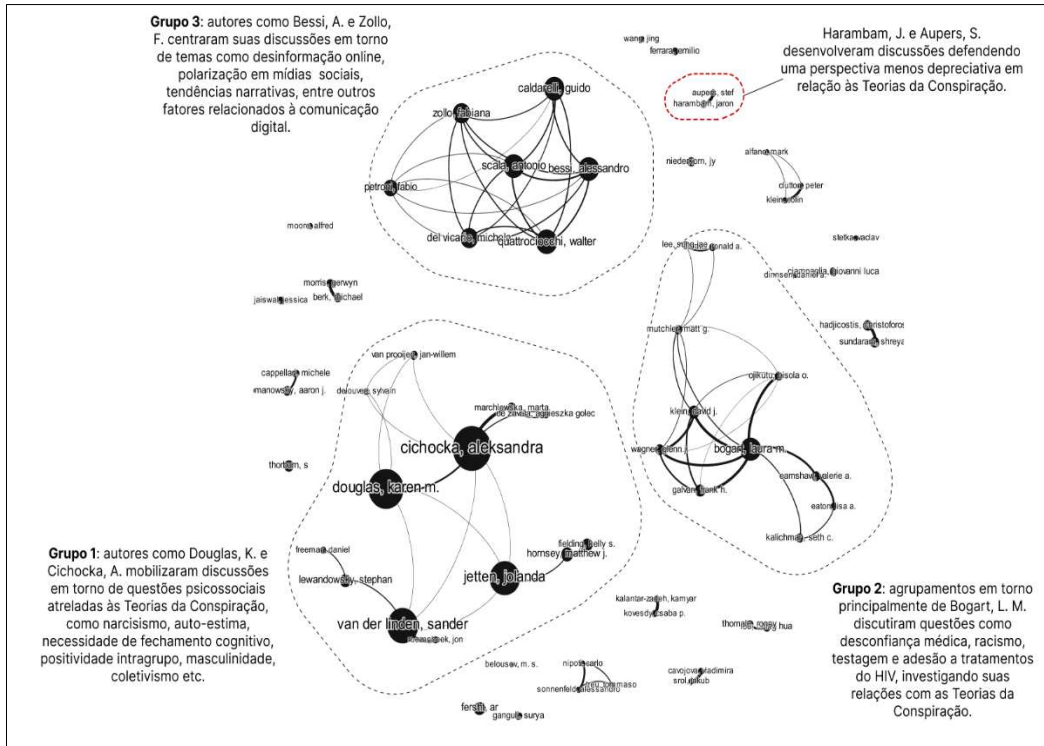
**Grupo 3**: autores como Bessi, A. e Zollo, F. centraram suas discussões em torno de temas como desinformação online, polarização em mídias sociais, tendências narrativas, entre outros fatores relacionados à comunicação digital.

Harambam, J. e Aupers, S. desenvolveram discussões defendendo uma perspectiva menos depreciativa em relação às Teorias da Conspiração.

wang, jing
ferrara, emilio
aupers, stef
harambam, jaron
caldarelli, guido
zollo, fabiana
scala, antonio
bessi, alessandro
petroni, fabio
del vicario, michela
quattrociocchi, walter
niederdeppe, jy
alfano, mark
clutton, peter
klein, colin
moore, alfred
stefka, vaclav
lee, jung jae
donald a.
ciampaglia, giovanni luca
dinnsen, daniela
morris, merwyn
berk, michael
jaiswal, jessica
mutchler, matt g.
hadjicostis, christoforos
sundaram, shreya
van prooijen, jan-willem
cappella, michele
manowsky, aaron j.
delouvee, sylvain
ojikutu, bisola o.
marchlewska, marta
de zavala, agnieszka golec
klein, david j.
cichocka, aleksandra
wagner, glenn j.
bogart, laura m.
thorburn, s
douglas, karen m.
galvan, frank h.
earnshaw, valerie a.
eaton, lisa a.
fielding, kelly s.
hornsey, matthew j.
kalichman, seth c.
freeman, daniel
jetten, jolanda
lewandowsky, stephan
van der linden, sander
roozenbeek, jon
kalantar-zadeh, kamyar
kovesdy, csaba p.
thomas, roger hua
belousov, m. s.
nipoti, carlo
sonnenfeld, alessandro
cavojova, vladimira
srol, jakub
ferster, ar
ganguly, surya

**Grupo 1**: autores como Douglas, K. e Cichocka, A. mobilizaram discussões em torno de questões psicossociais atreladas às Teorias da Conspiração, como narcisismo, auto-estima, necessidade de fechamento cognitivo, positividade intragrupo, masculinidade, coletivismo etc.

**Grupo 2**: agrupamentos em torno principalmente de Bogart, L. M. discutiram questões como desconfiança médica, racismo, testagem e adesão a tratamentos do HIV, investigando suas relações com as Teorias da Conspiração.